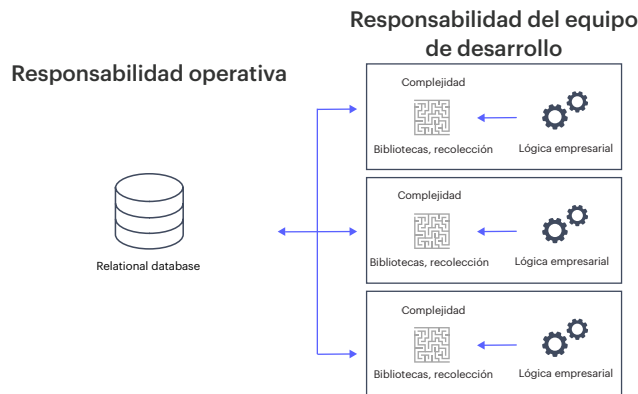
Responsabilidad del equipo de desarrollo

Responsabilidad operativa

Complejidad

Bibliotecas, recolección

Lógica empresarial

Relational database

Complejidad

Bibliotecas, recolección

Lógica empresarial

Complejidad

Bibliotecas, recolección

Lógica empresarial